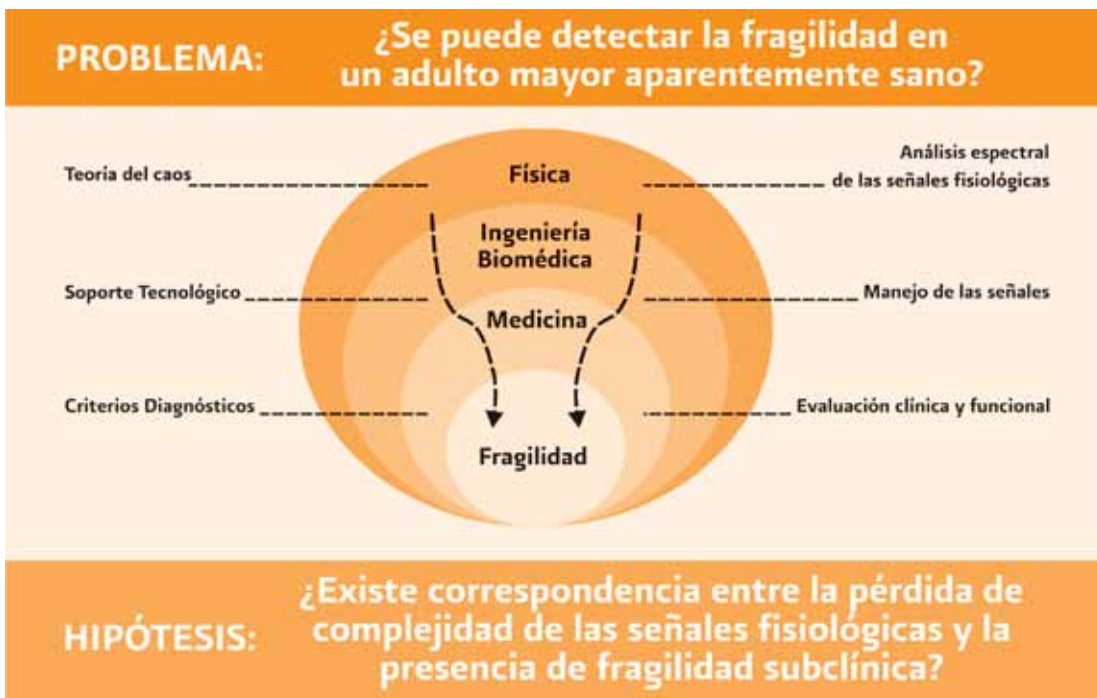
PROBLEMA: ¿Se puede detectar la fragilidad en un adulto mayor aparentemente sano?

Teoría del caos

Física

Análisis espectral de las señales fisiológicas

Ingeniería Biomédica

Soporte Tecnológico

Manejo de las señales

Medicina

Criterios Diagnósticos

Evaluación clínica y funcional

Fragilidad

HIPÓTESIS: ¿Existe correspondencia entre la pérdida de complejidad de las señales fisiológicas y la presencia de fragilidad subclínica?